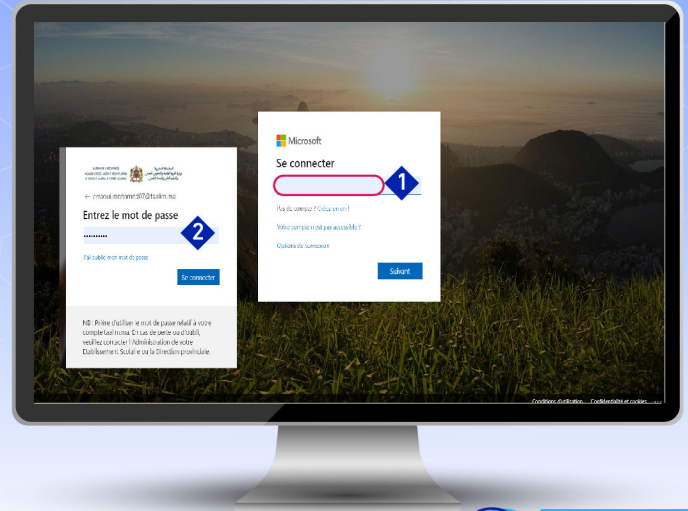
Microsoft

Se connecter

1

Pas de compte ? Créez-en un !

Votre compte n'est pas accessible ?

Options de connexion

Suivant

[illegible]

← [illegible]mohamed07@taalim.ma

Entrez le mot de passe

••••••••••

2

J'ai oublié mon mot de passe

Se connecter

NB : Prière d'utiliser le mot de passe relatif à votre compte taalim.ma. En cas de perte ou d'oubli, veuillez contacter l'Administration de votre Etablissement Scolaire ou la Direction provinciale.

Conditions d'utilisation Confidentialité et cookies ...